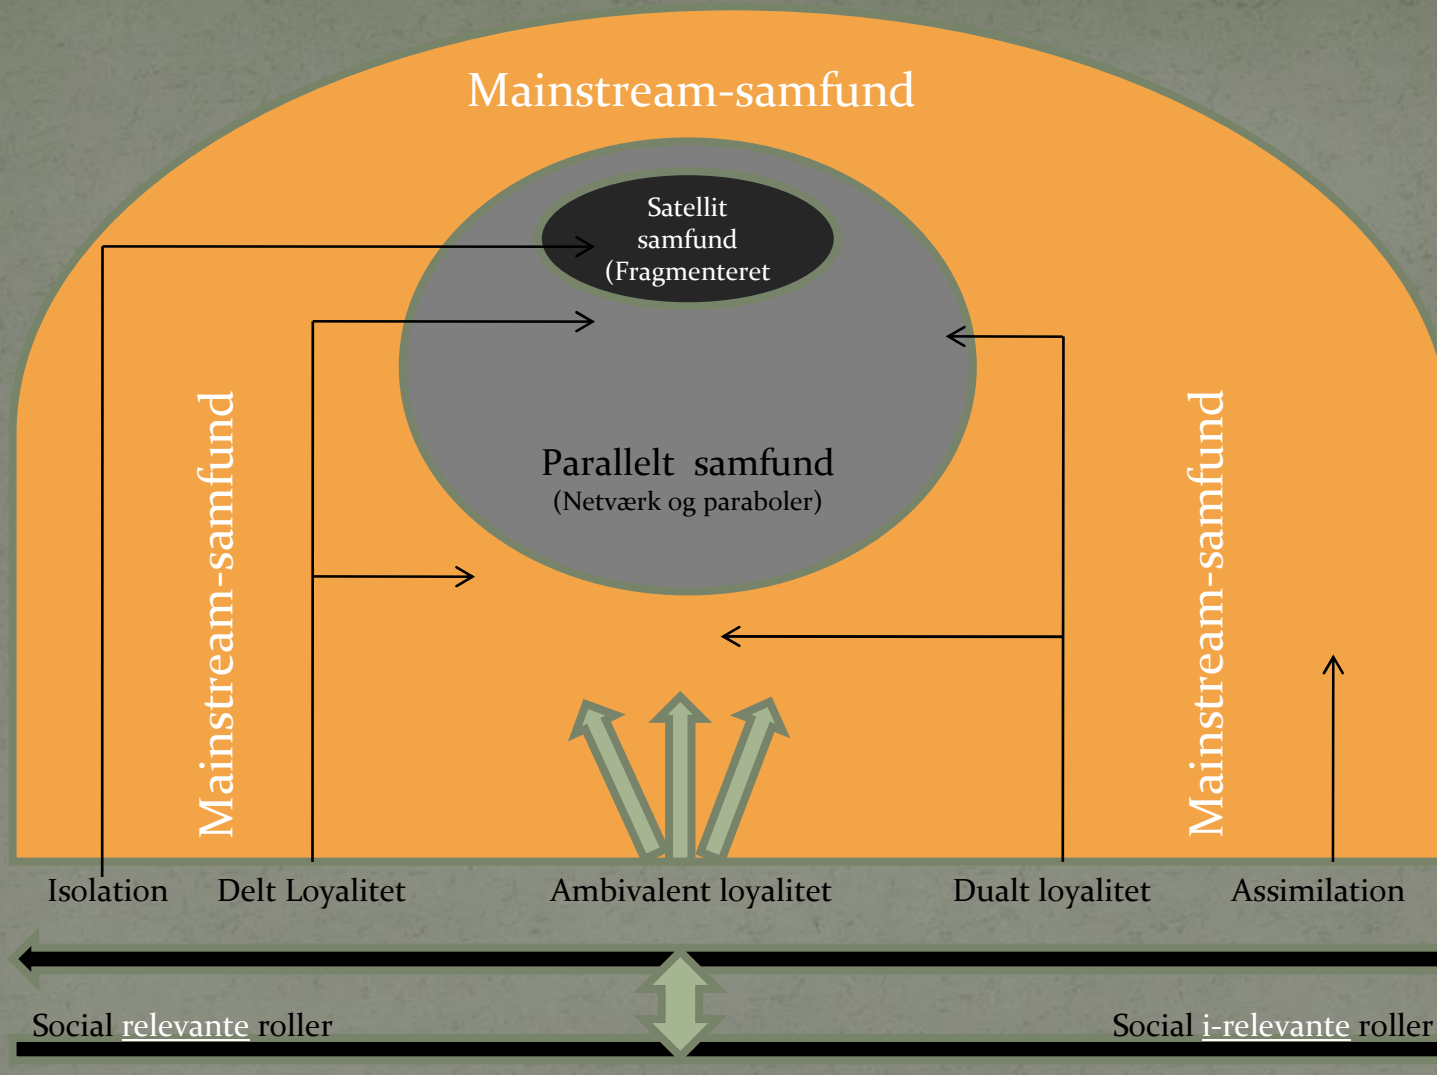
Mainstream-samfund

Satellit samfund (Fragmenteret

Parallelt samfund
(Netværk og paraboler)

Mainstream-samfund

Mainstream-samfund

Isolation

Delt Loyalitet

Ambivalent loyalitet

Dualt loyalitet

Assimilation

Social relevante roller

Social i-relevante roller